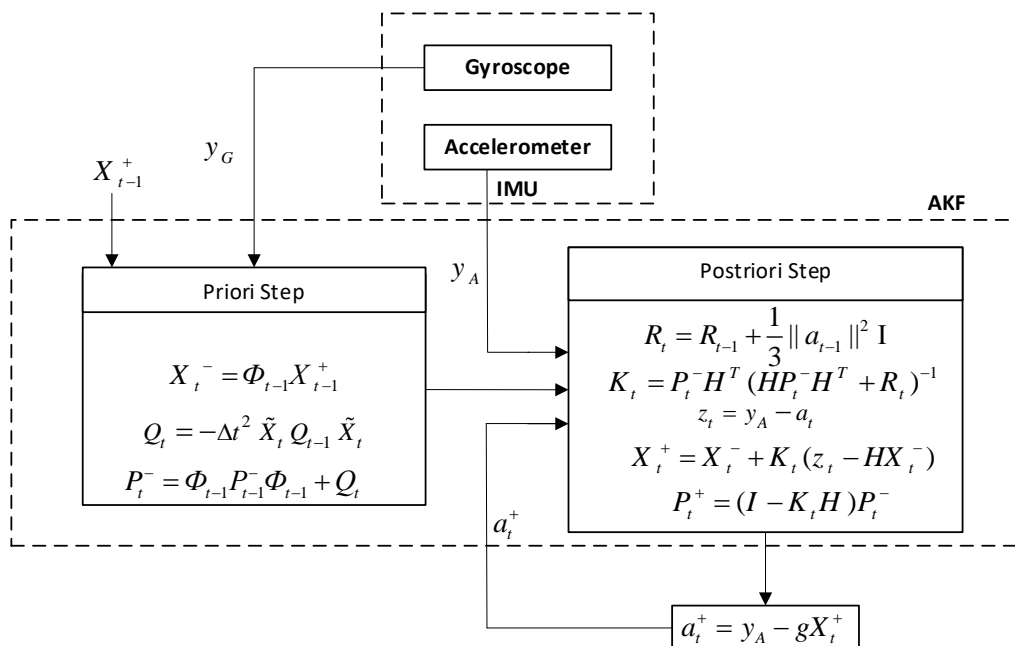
Gyroscope

Accelerometer

IMU

AKF

$y_G$

$X_{t-1}^{+}$

$y_A$

Priori Step

$X_t^{-} = \Phi_{t-1} X_{t-1}^{+}$

$Q_t = -\Delta t^2 \tilde{X}_t Q_{t-1} \tilde{X}_t$

$P_t^{-} = \Phi_{t-1} P_{t-1}^{-} \Phi_{t-1} + Q_t$

Postriori Step

$R_t = R_{t-1} + \frac{1}{3} \| a_{t-1} \|^2 \mathrm{I}$

$K_t = P_t^{-} H^T (H P_t^{-} H^T + R_t)^{-1}$

$z_t = y_A - a_t$

$X_t^{+} = X_t^{-} + K_t (z_t - H X_t^{-})$

$P_t^{+} = (I - K_t H) P_t^{-}$

$a_t^{+}$

$a_t^{+} = y_A - g X_t^{+}$